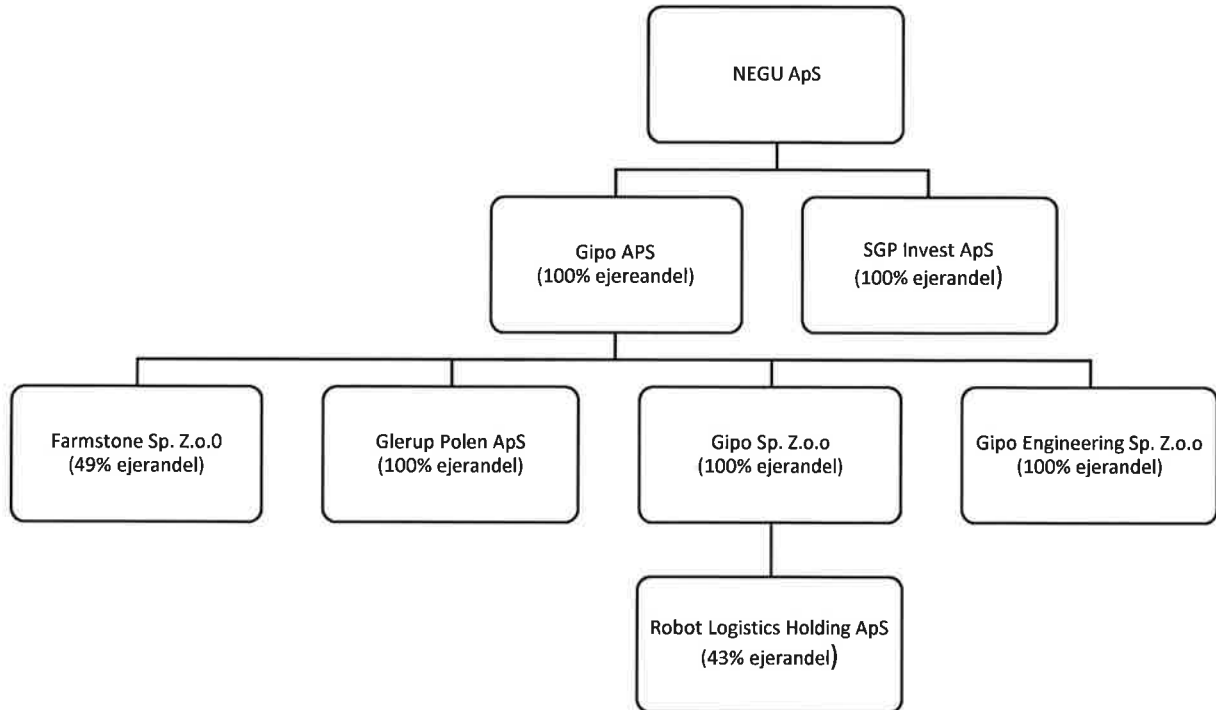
NEGU ApS

Gipo APS
(100% ejereandel)

SGP Invest ApS
(100% ejerandel)

Farmstone Sp. Z.o.0
(49% ejerandel)

Glerup Polen ApS
(100% ejerandel)

Gipo Sp. Z.o.o
(100% ejerandel)

Gipo Engineering Sp. Z.o.o
(100% ejerandel)

Robot Logistics Holding ApS
(43% ejerandel)